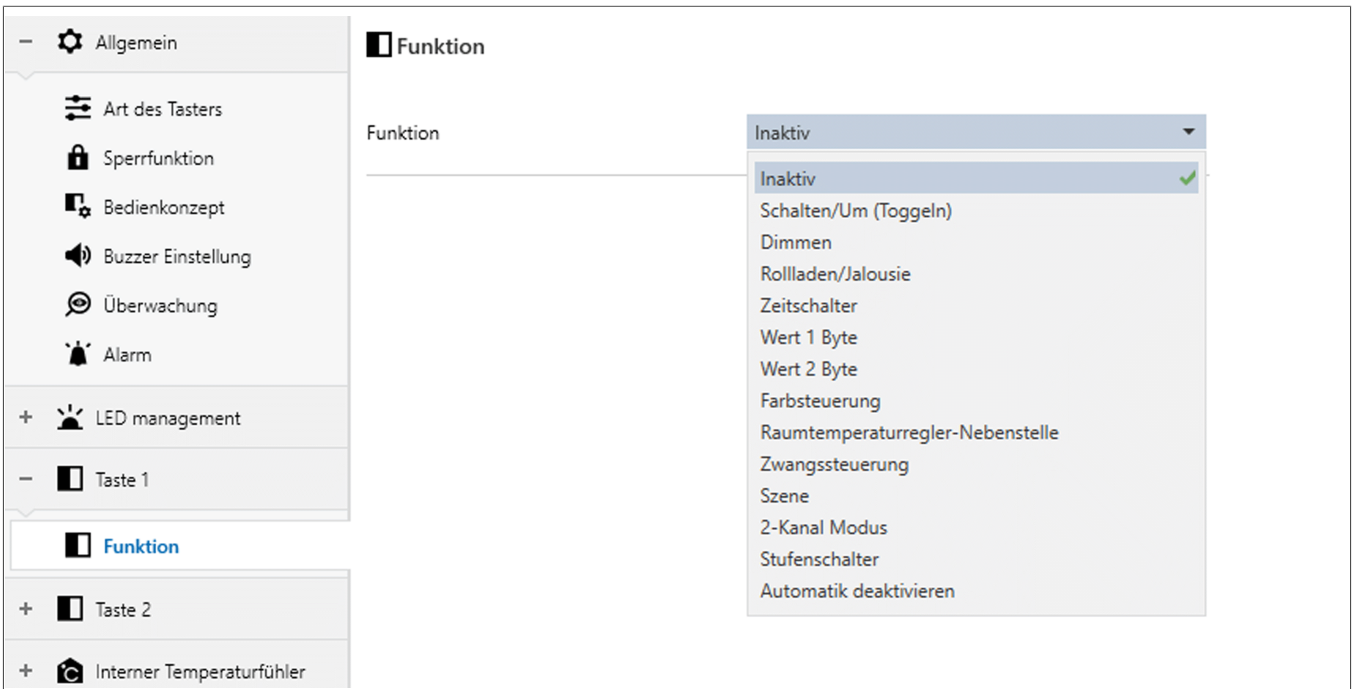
– Allgemein

Art des Tasters

Sperrfunktion

Bedienkonzept

Buzzer Einstellung

Überwachung

Alarm

+ LED management

– Taste 1

Funktion

+ Taste 2

+ Interner Temperaturfühler

Funktion

Funktion

Inaktiv

Inaktiv
Schalten/Um (Toggeln)
Dimmen
Rollladen/Jalousie
Zeitschalter
Wert 1 Byte
Wert 2 Byte
Farbsteuerung
Raumtemperaturregler-Nebenstelle
Zwangssteuerung
Szene
2-Kanal Modus
Stufenschalter
Automatik deaktivieren